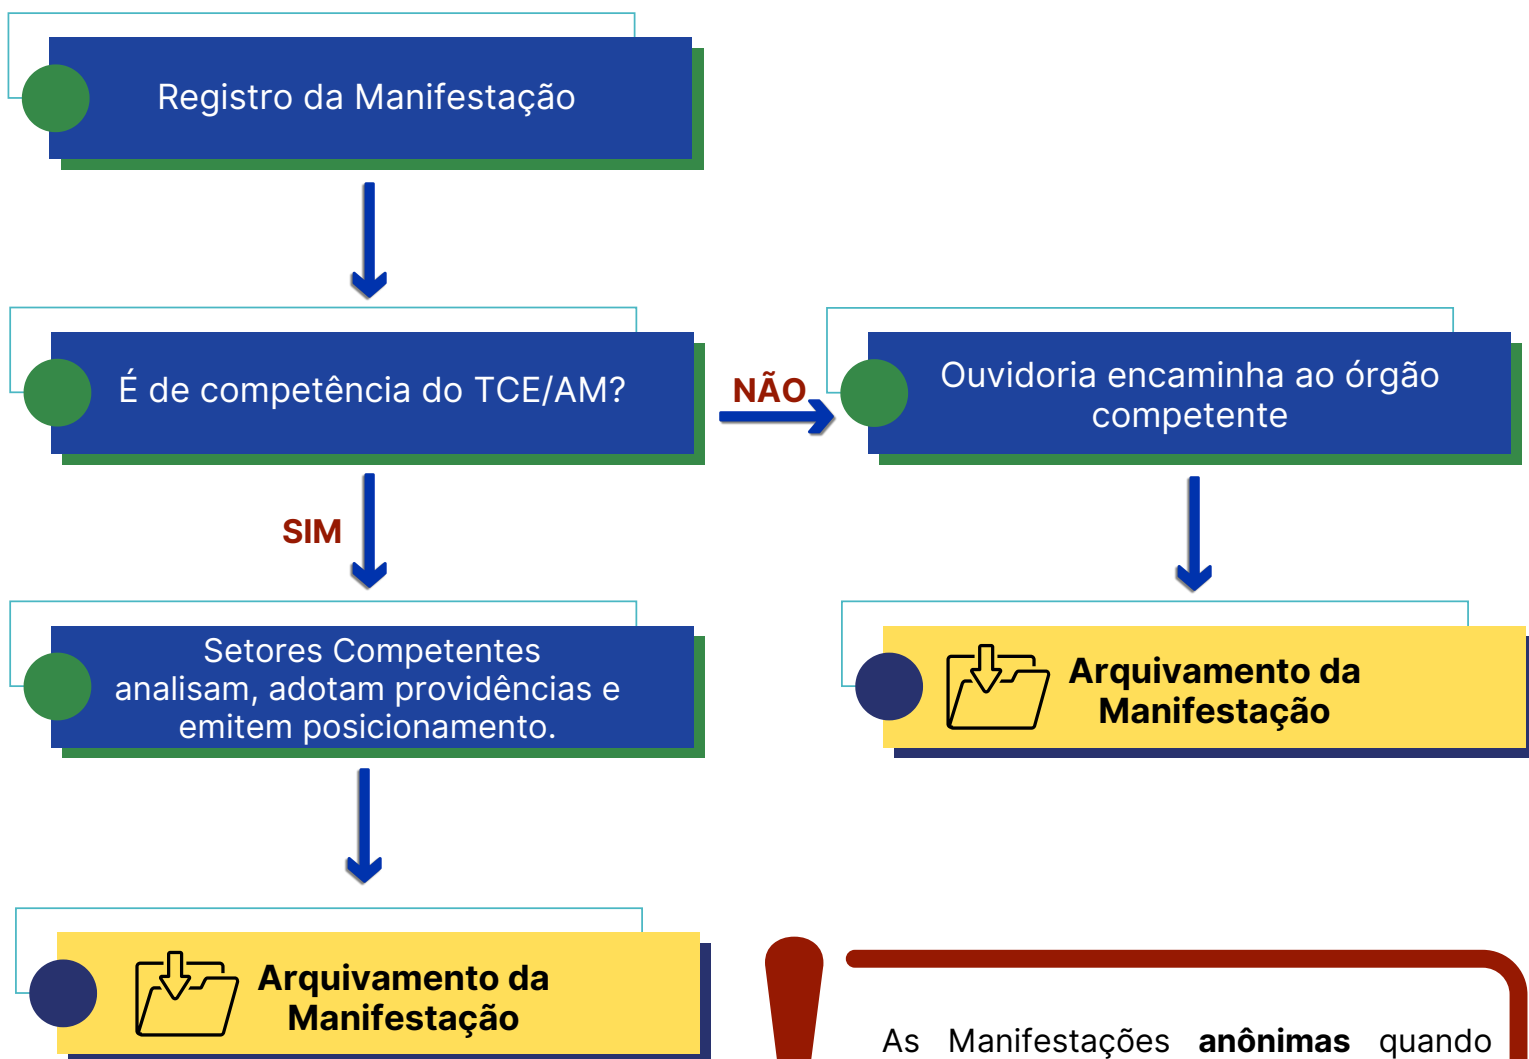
Registro da Manifestação

É de competência do TCE/AM?

NÃO

Ouvidoria encaminha ao órgão competente

SIM

Setores Competentes analisam, adotam providências e emitem posicionamento.

Arquivamento da Manifestação

Arquivamento da Manifestação

As Manifestações **anônimas** quando